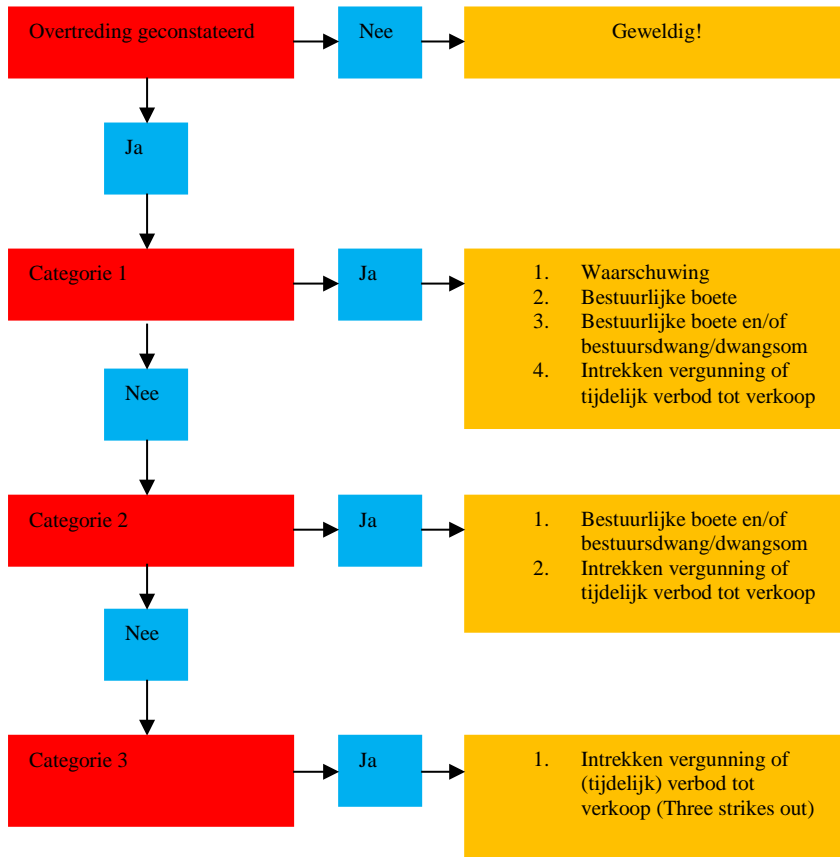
Overtreding geconstateerd

Nee

Geweldig!

Ja

Categorie 1

Ja

1. Waarschuwing
2. Bestuurlijke boete
3. Bestuurlijke boete en/of bestuursdwang/dwangsom
4. Intrekken vergunning of tijdelijk verbod tot verkoop

Nee

Categorie 2

Ja

1. Bestuurlijke boete en/of bestuursdwang/dwangsom
2. Intrekken vergunning of tijdelijk verbod tot verkoop

Nee

Categorie 3

Ja

1. Intrekken vergunning of (tijdelijk) verbod tot verkoop (Three strikes out)